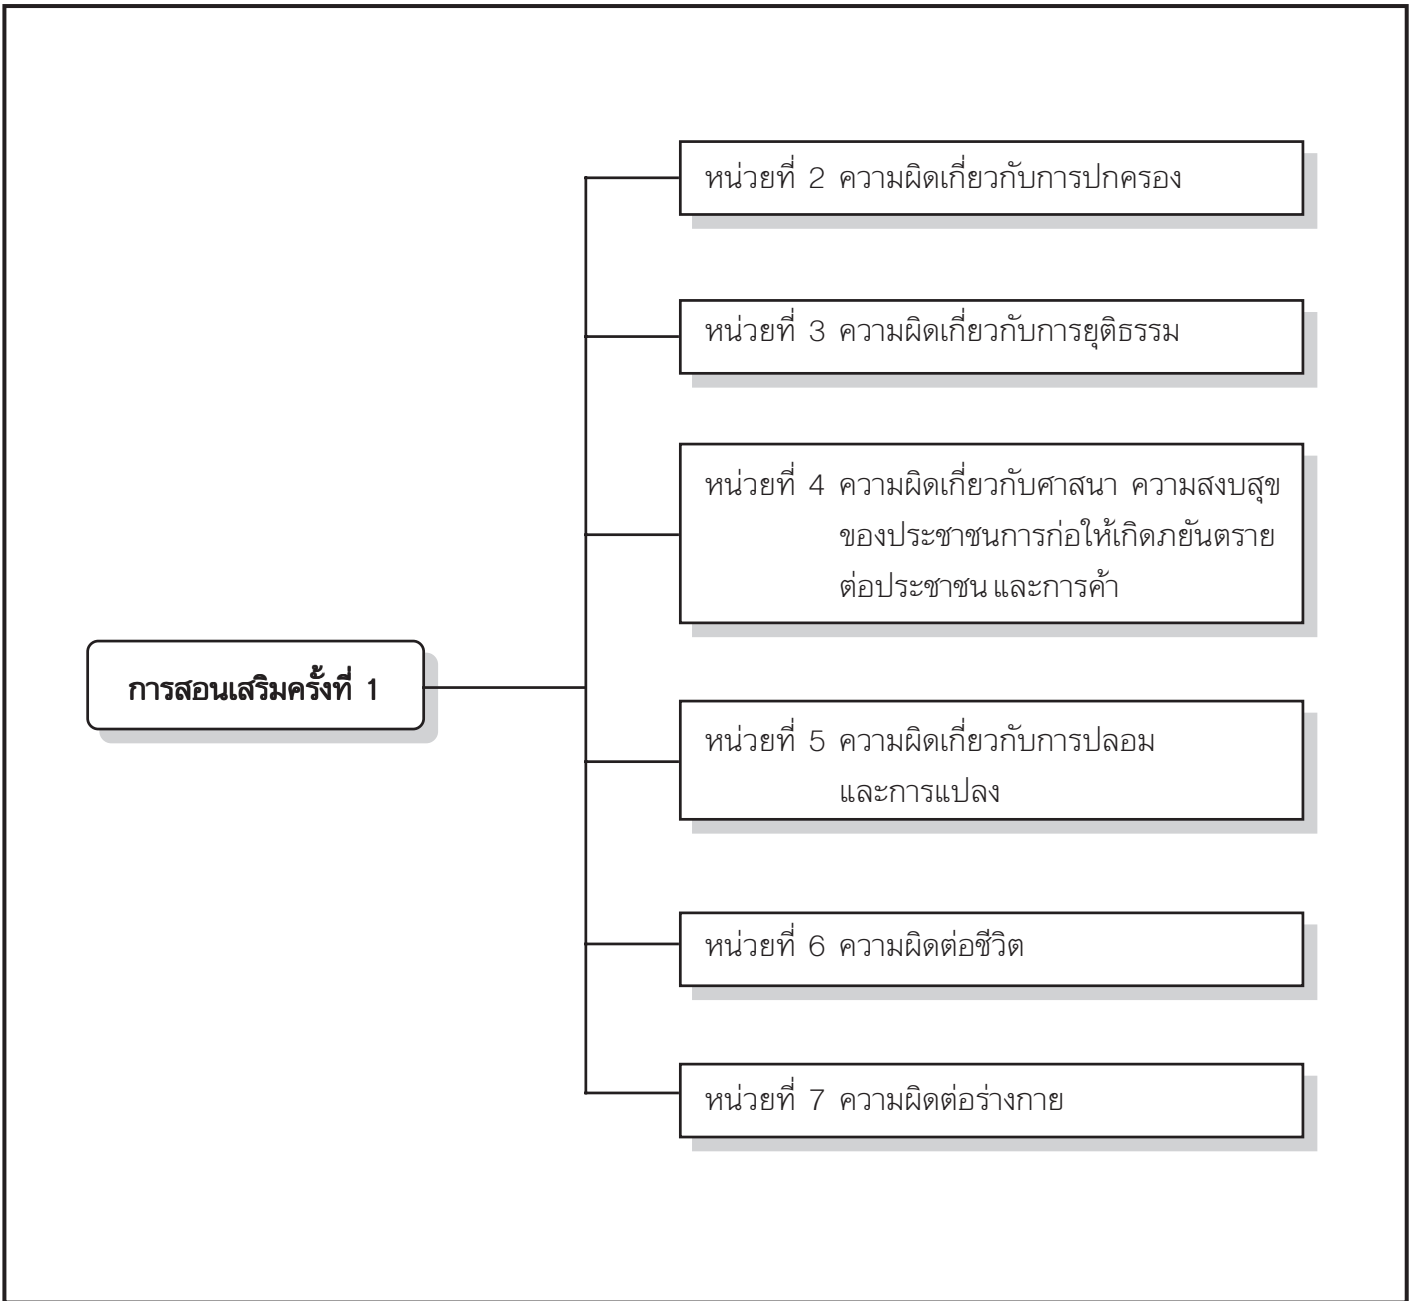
การสอนเสริมครั้งที่ 1

หน่วยที่ 2 ความผิดเกี่ยวกับการปกครอง

หน่วยที่ 3 ความผิดเกี่ยวกับการยุติธรรม

หน่วยที่ 4 ความผิดเกี่ยวกับศาสนา ความสงบสุขของประชาชนการก่อให้เกิดภยันตรายต่อประชาชน และการค้า

หน่วยที่ 5 ความผิดเกี่ยวกับการปลอมและการแปลง

หน่วยที่ 6 ความผิดต่อชีวิต

หน่วยที่ 7 ความผิดต่อร่างกาย